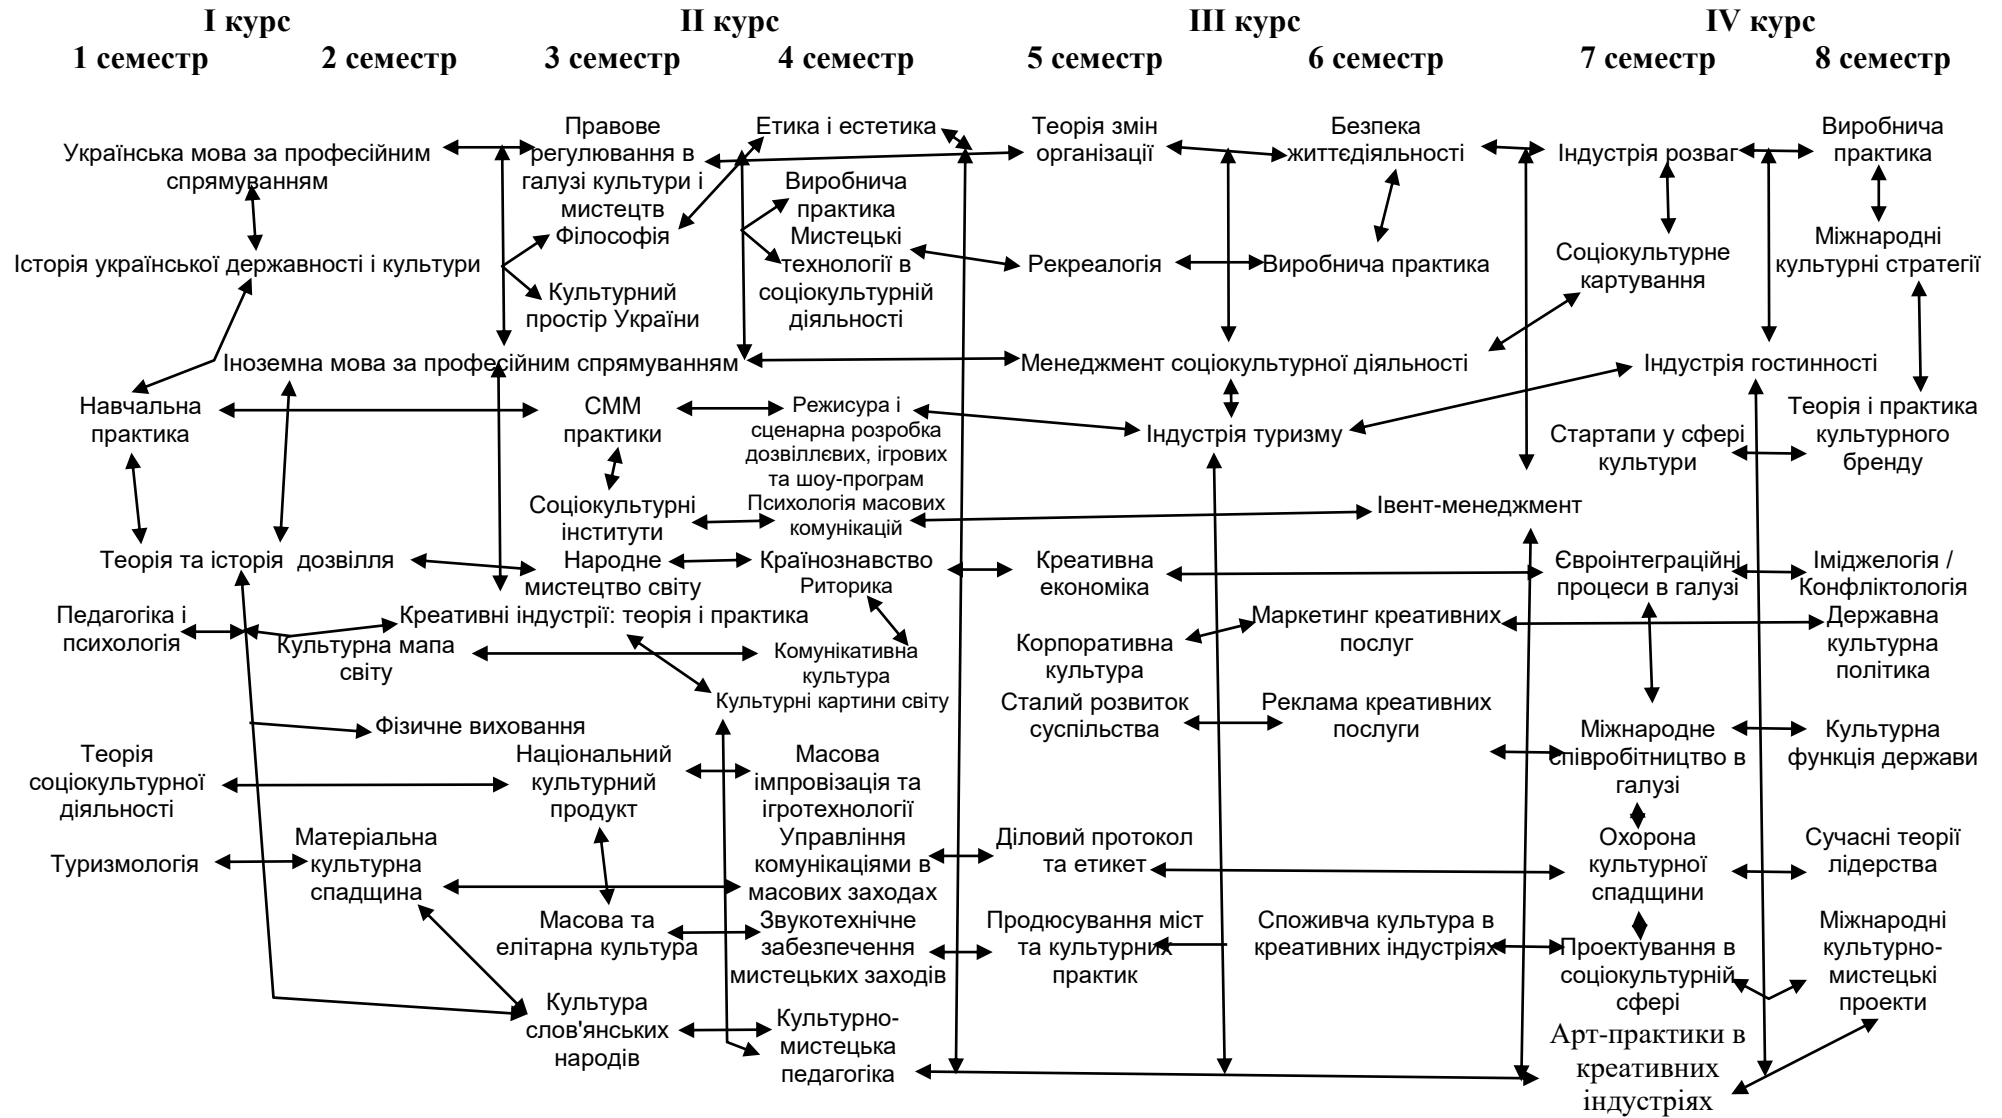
I курс
1 семестр 2 семестр

II курс
3 семестр 4 семестр

III курс
5 семестр 6 семестр

IV курс
7 семестр 8 семестр

Українська мова за професійним спрямуванням

Історія української державності і культури

Іноземна мова за професійним спрямуванням

Навчальна практика

Теорія та історія дозвілля

Педагогіка і психологія

Культурна мапа світу

Фізичне виховання

Теорія соціокультурної діяльності

Туризмологія

Матеріальна культурна спадщина

Правове регулювання в галузі культури і мистецтв

Філософія

Культурний простір України

СММ практики

Соціокультурні інститути

Народне мистецтво світу

Креативні індустрії: теорія і практика

Національний культурний продукт

Масова та елітарна культура

Культура слов'янських народів

Етика і естетика

Виробнича практика

Мистецькі технології в соціокультурній діяльності

Режисура і сценарна розробка дозвіллевих, ігрових та шоу-програм

Психологія масових комунікацій

Країнознавство

Риторика

Комунікативна культура

Культурні картини світу

Масова імпровізація та ігротехнології

Управління комунікаціями в масових заходах

Звукотехнічне забезпечення мистецьких заходів

Культурно-мистецька педагогіка

Теорія змін організації

Рекреалогія

Менеджмент соціокультурної діяльності

Індустрія туризму

Креативна економіка

Корпоративна культура

Сталий розвиток суспільства

Діловий протокол та етикет

Продюсування міст та культурних практик

Безпека життєдіяльності

Виробнича практика

Івент-менеджмент

Маркетинг креативних послуг

Реклама креативних послуги

Споживча культура в креативних індустріях

Індустрія розваг

Соціокультурне картування

Індустрія гостинності

Стартапи у сфері культури

Євроінтеграційні процеси в галузі

Міжнародне співробітництво в галузі

Охорона культурної спадщини

Проектування в соціокультурній сфері

Арт-практики в креативних індустріях

Виробнича практика

Міжнародні культурні стратегії

Теорія і практика культурного бренду

Іміджелогія / Конфліктологія

Державна культурна політика

Культурна функція держави

Сучасні теорії лідерства

Міжнародні культурно-мистецькі проекти